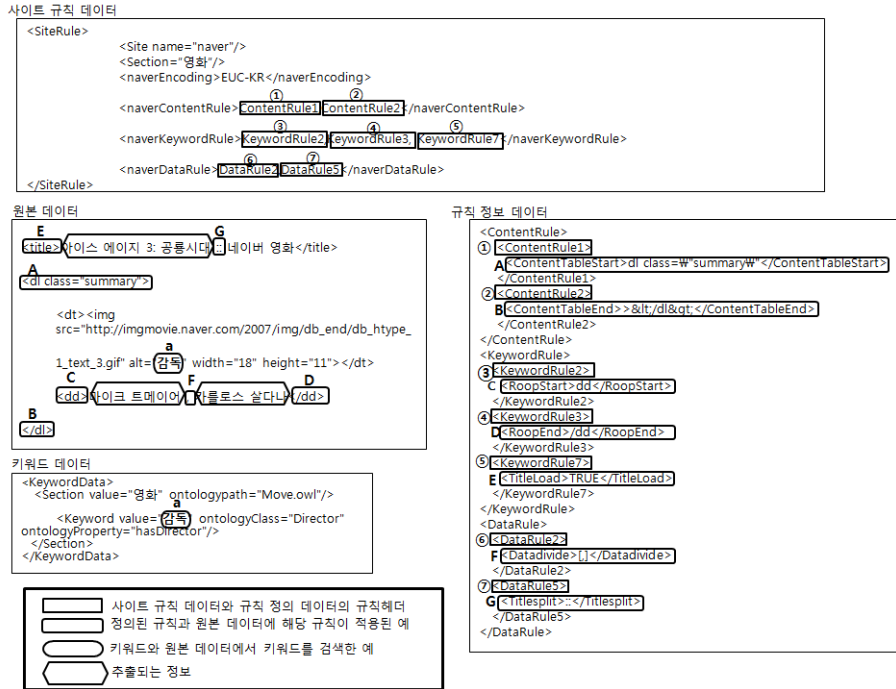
사이트 규칙 데이터

<SiteRule>
<Site name="naver"/>
<Section="영화"/>
<naverEncoding>EUC-KR</naverEncoding>
① ②
<naverContentRule>ContentRule1 ContentRule2</naverContentRule>
③ ④ ⑤
<naverKeywordRule>KeywordRule2, KeywordRule3, KeywordRule7</naverKeywordRule>
⑥ ⑦
<naverDataRule>DataRule2, DataRule5</naverDataRule>
</SiteRule>

원본 데이터

E G
<title>아이스 에이지 3: 공룡시대 :: 네이버 영화</title>
A
<dl class="summary">

<dt><img src="http://imgmovie.naver.com/2007/img/db_end/db_htype_1_text_3.gif" alt="감독" width="18" height="11"></dt>
a
C F D
<dd>마이크 트메이어 , 카를로스 살다나</dd>
B
</dl>

키워드 데이터

<KeywordData>
<Section value="영화" ontologypath="Move.owl"/>
a
<Keyword value="감독" ontologyClass="Director" ontologyProperty="hasDirector"/>
</Section>
</KeywordData>

규칙 정보 데이터

<ContentRule>
① <ContentRule1>
A <ContentTableStart>dl class=₩"summary₩"</ContentTableStart>
</ContentRule1>
② <ContentRule2>
B <ContentTableEnd>&lt;/dl&gt;</ContentTableEnd>
</ContentRule2>
</ContentRule>
<KeywordRule>
③ <KeywordRule2>
C <RoopStart>dd</RoopStart>
</KeywordRule2>
④ <KeywordRule3>
D <RoopEnd>/dd</RoopEnd>
</KeywordRule3>
⑤ <KeywordRule7>
E <TitleLoad>TRUE</TitleLoad>
</KeywordRule7>
</KeywordRule>
<DataRule>
⑥ <DataRule2>
F <Datadivide>[,]</Datadivide>
</DataRule2>
⑦ <DataRule5>
G <Titlesplit>::</Titlesplit>
</DataRule5>
</DataRule>

사이트 규칙 데이터와 규칙 정의 데이터의 규칙헤더
정의된 규칙과 원본 데이터에 해당 규칙이 적용된 예
키워드와 원본 데이터에서 키워드를 검색한 예
추출되는 정보